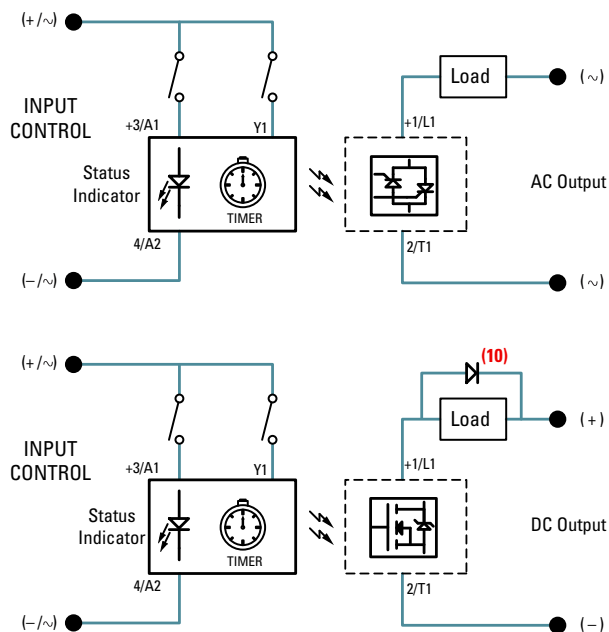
(+/~)

INPUT CONTROL

+3/A1

Y1

Status Indicator

TIMER

4/A2

(–/~)

Load

( ~ )

+1/L1

AC Output

2/T1

( ~ )

(+/~)

(10)

Load

( + )

INPUT CONTROL

+3/A1

Y1

+1/L1

Status Indicator

TIMER

DC Output

4/A2

2/T1

(–/~)

( – )